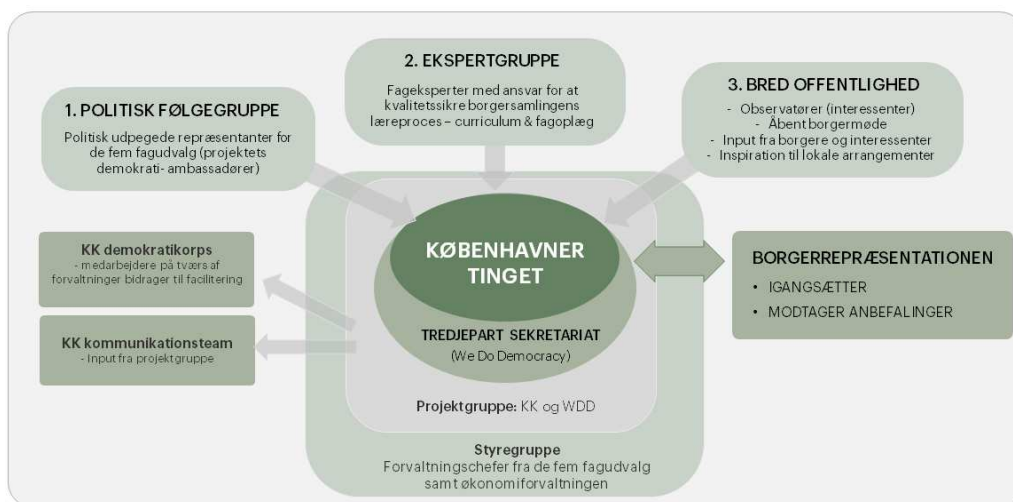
2. EKSPERTGRUPPE

Fageksperter med ansvar for at kvalitetssikre borgersamlingens læreproces – curriculum & fagoplæg

1. POLITISK FØLGEGRUPPE

Politisk udpegede repræsentanter for de fem fagudvalg (projektets demokrati- ambassadører)

3. BRED OFFENTLIGHED

- Observatører (interessenter)
- Åbent borgermøde
- Input fra borgere og interessenter
- Inspiration til lokale arrangementer

KK demokratikorps
- medarbejdere på tværs af forvaltninger bidrager til facilitering

KØBENHAVNER TINGET

BORGERREPRÆSENTATIONEN

• IGANGSÆTTER
• MODTAGER ANBEFALINGER

KK kommunikationsteam
- Input fra projektgruppe

TREDJEPART SEKRETARIAT
(We Do Democracy)

Projektgruppe: KK og WDD

Styregruppe
Forvaltningschefer fra de fem fagudvalg samt økonomiforvaltningen